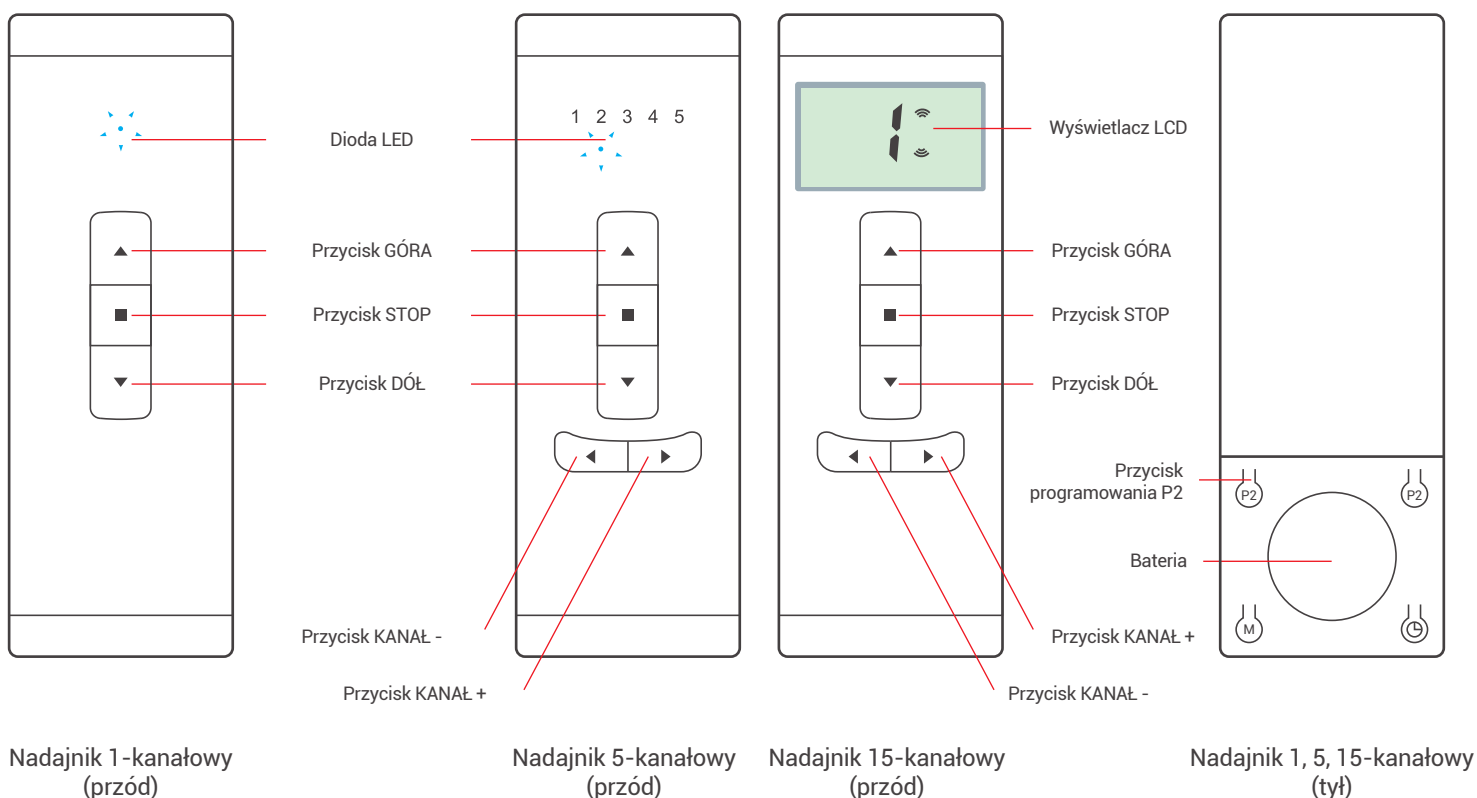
1 2 3 4 5

Dioda LED

Wyświetlacz LCD

1

Przycisk GÓRA

Przycisk STOP

Przycisk DÓŁ

Przycisk GÓRA

Przycisk STOP

Przycisk DÓŁ

Przycisk programowania P2

P2

P2

Bateria

M

Przycisk KANAŁ -

Przycisk KANAŁ +

Przycisk KANAŁ +

Przycisk KANAŁ -

Nadajnik 1-kanałowy (przód)

Nadajnik 5-kanałowy (przód)

Nadajnik 15-kanałowy (przód)

Nadajnik 1, 5, 15-kanałowy (tył)